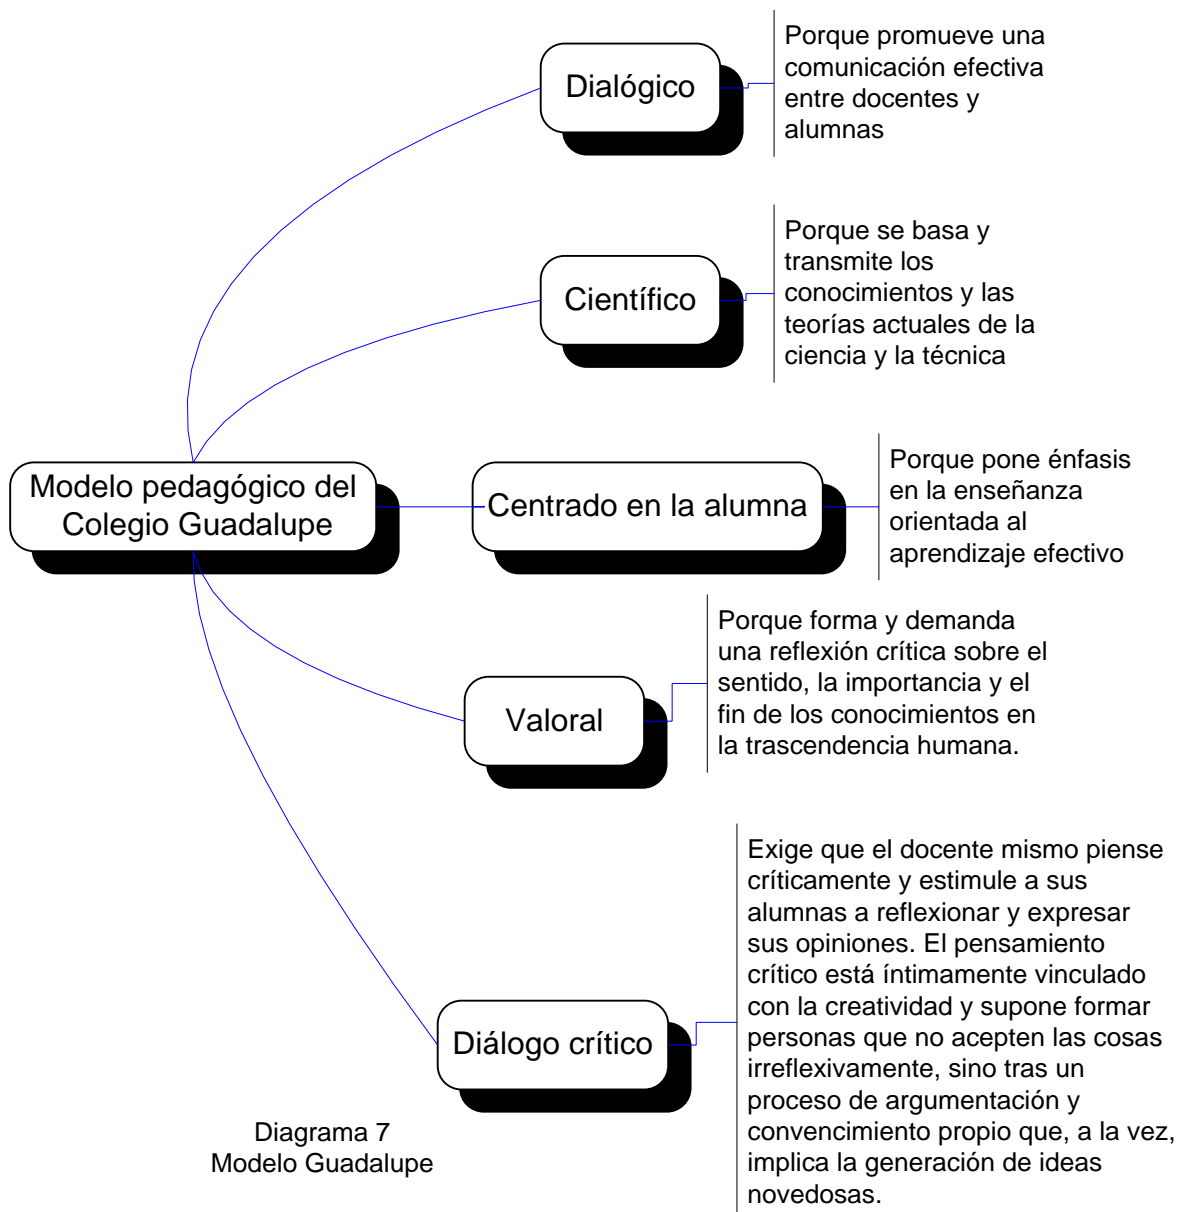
Dialógico

Porque promueve una comunicación efectiva entre docentes y alumnas

Científico

Porque se basa y transmite los conocimientos y las teorías actuales de la ciencia y la técnica

Modelo pedagógico del Colegio Guadalupe

Centrado en la alumna

Porque pone énfasis en la enseñanza orientada al aprendizaje efectivo

Valoral

Porque forma y demanda una reflexión crítica sobre el sentido, la importancia y el fin de los conocimientos en la trascendencia humana.

Diálogo crítico

Exige que el docente mismo piense críticamente y estimule a sus alumnas a reflexionar y expresar sus opiniones. El pensamiento crítico está íntimamente vinculado con la creatividad y supone formar personas que no acepten las cosas irreflexivamente, sino tras un proceso de argumentación y convencimiento propio que, a la vez, implica la generación de ideas novedosas.

Diagrama 7
Modelo Guadalupe